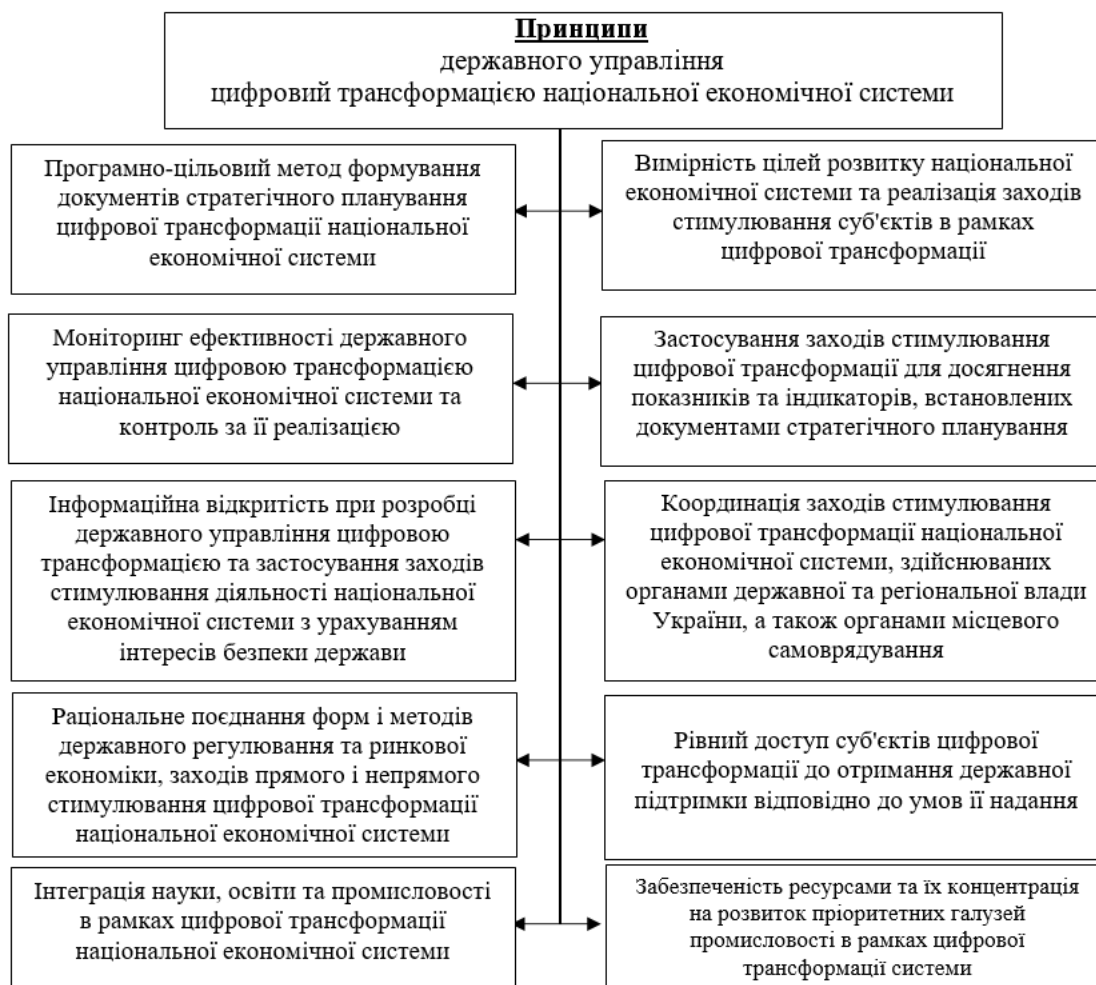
**Принципи**
державного управління
цифровий трансформацією національної економічної системи

Програмно-цільовий метод формування документів стратегічного планування цифрової трансформації національної економічної системи

Вимірність цілей розвитку національної економічної системи та реалізація заходів стимулювання суб'єктів в рамках цифрової трансформації

Моніторинг ефективності державного управління цифровою трансформацією національної економічної системи та контроль за її реалізацією

Застосування заходів стимулювання цифрової трансформації для досягнення показників та індикаторів, встановлених документами стратегічного планування

Інформаційна відкритість при розробці державного управління цифровою трансформацією та застосування заходів стимулювання діяльності національної економічної системи з урахуванням інтересів безпеки держави

Координація заходів стимулювання цифрової трансформації національної економічної системи, здійснюваних органами державної та регіональної влади України, а також органами місцевого самоврядування

Раціональне поєднання форм і методів державного регулювання та ринкової економіки, заходів прямого і непрямого стимулювання цифрової трансформації національної економічної системи

Рівний доступ суб'єктів цифрової трансформації до отримання державної підтримки відповідно до умов її надання

Інтеграція науки, освіти та промисловості в рамках цифрової трансформації національної економічної системи

Забезпеченість ресурсами та їх концентрація на розвиток пріоритетних галузей промисловості в рамках цифрової трансформації системи